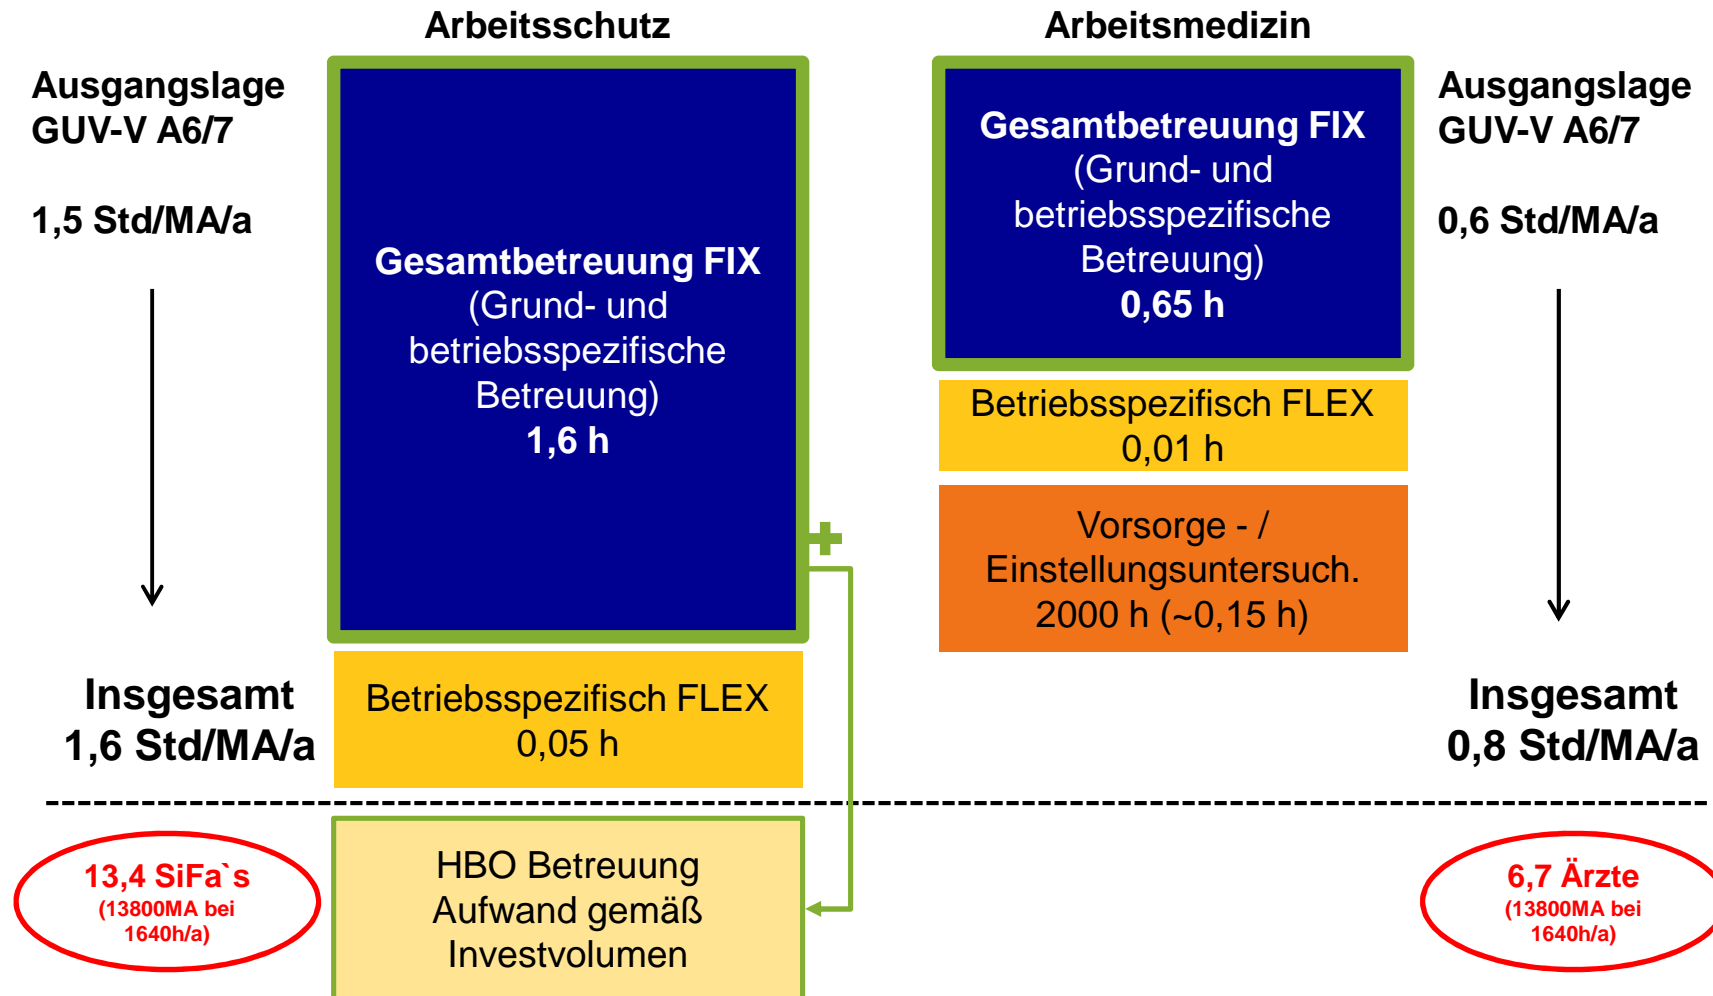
Arbeitsschutz

Arbeitsmedizin

Ausgangslage GUV-V A6/7

1,5 Std/MA/a

Gesamtbetreuung FIX (Grund- und betriebsspezifische Betreuung) 1,6 h

Gesamtbetreuung FIX (Grund- und betriebsspezifische Betreuung) 0,65 h

Ausgangslage GUV-V A6/7

0,6 Std/MA/a

Betriebsspezifisch FLEX 0,01 h

Vorsorge - / Einstellungsuntersuch. 2000 h (~0,15 h)

Insgesamt 1,6 Std/MA/a

Betriebsspezifisch FLEX 0,05 h

Insgesamt 0,8 Std/MA/a

13,4 SiFa`s (13800MA bei 1640h/a)

HBO Betreuung Aufwand gemäß Investvolumen

6,7 Ärzte (13800MA bei 1640h/a)